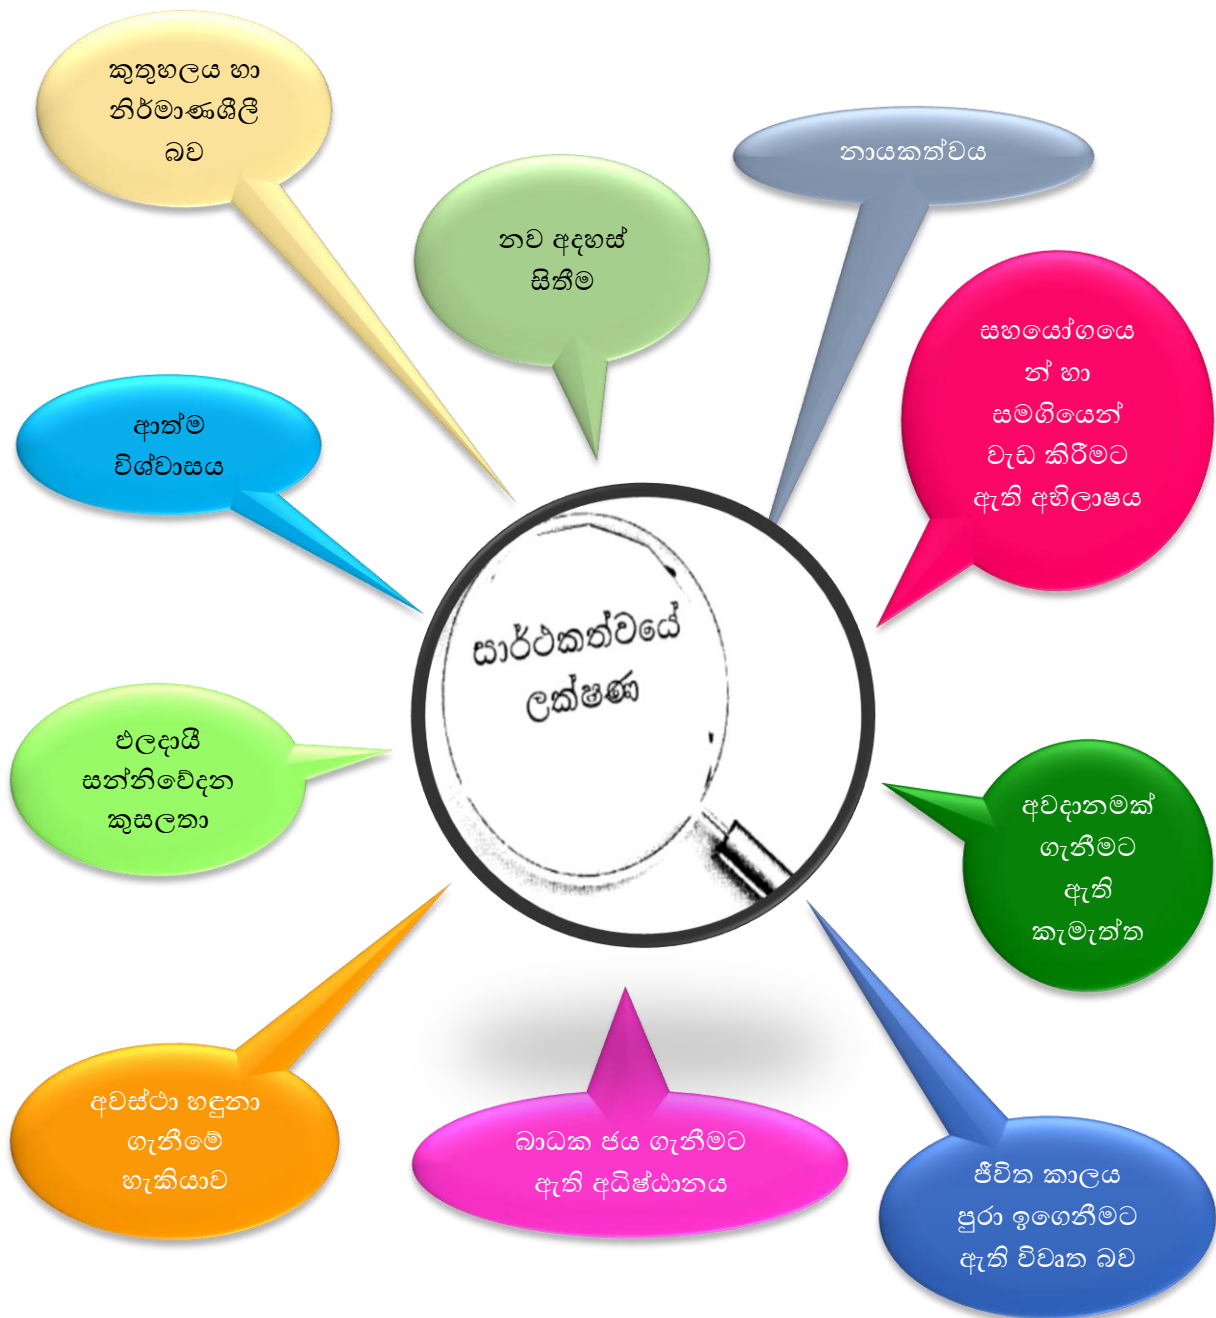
කුතුහලය හා නිර්මාණශීලී බව

නව අදහස් සිතීම

නායකත්වය

සහයෝගයෙන් හා සමගියෙන් වැඩ කිරීමට ඇති අභිලාෂය

ආත්ම විශ්වාසය

සාර්ථකත්වයේ ලක්ෂණ

එලදායී සන්නිවේදන කුසලතා

අවදානමක් ගැනීමට ඇති කැමැත්ත

අවස්ථා හඳුනා ගැනීමේ හැකියාව

බාධක ජය ගැනීමට ඇති අධිෂ්ඨානය

ජීවිත කාලය පුරා ඉගෙනීමට ඇති විවෘත බව